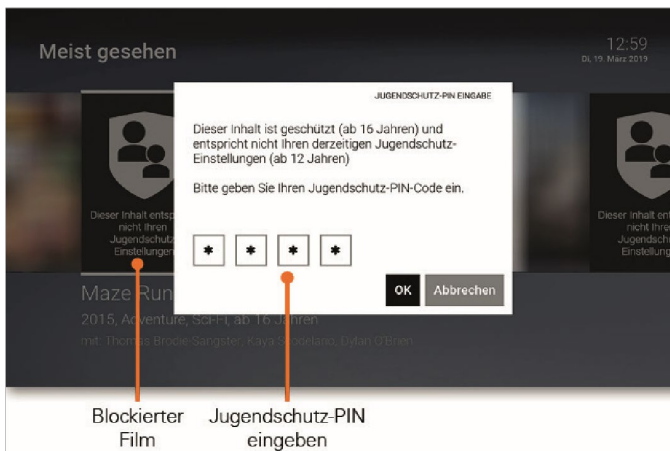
Meist gesehen

12:59
Di, 19. März 2019

JUGENDSCHUTZ-PIN EINGABE

Dieser Inhalt ist geschützt (ab 16 Jahren) und entspricht nicht Ihren derzeitigen Jugendschutz-Einstellungen (ab 12 Jahren)

Bitte geben Sie Ihren Jugendschutz-PIN-Code ein.

* * * *

OK Abbrechen

Dieser Inhalt entsp nicht Ihren Jugendschutz Einstellungen

Dieser Inhalt ents nicht Ihren Jugendschu Einstellung

Maze Run

2015, Adventure, Sci-Fi, ab 16 Jahren

mit: Thomas Brodie-Sangster, Kaya Scodelario, Dylan O'Brien

Blockierter Film

Jugendschutz-PIN eingeben